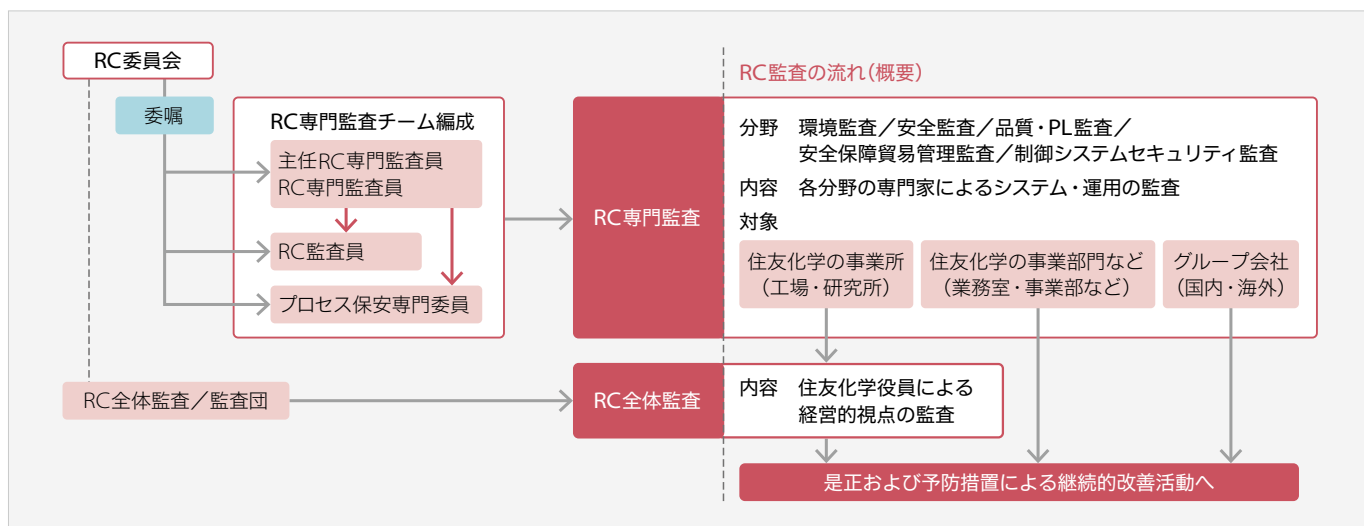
RC委員会

委嘱

RC専門監査チーム編成

主任RC専門監査員
RC専門監査員

RC監査員

プロセス保安専門委員

RC全体監査／監査団

RC監査の流れ（概要）

RC専門監査

分野　環境監査／安全監査／品質・PL監査／安全保障貿易管理監査／制御システムセキュリティ監査

内容　各分野の専門家によるシステム・運用の監査

対象

住友化学の事業所（工場・研究所）

住友化学の事業部門など（業務室・事業部など）

グループ会社（国内・海外）

RC全体監査

内容　住友化学役員による経営的視点の監査

是正および予防措置による継続的改善活動へ